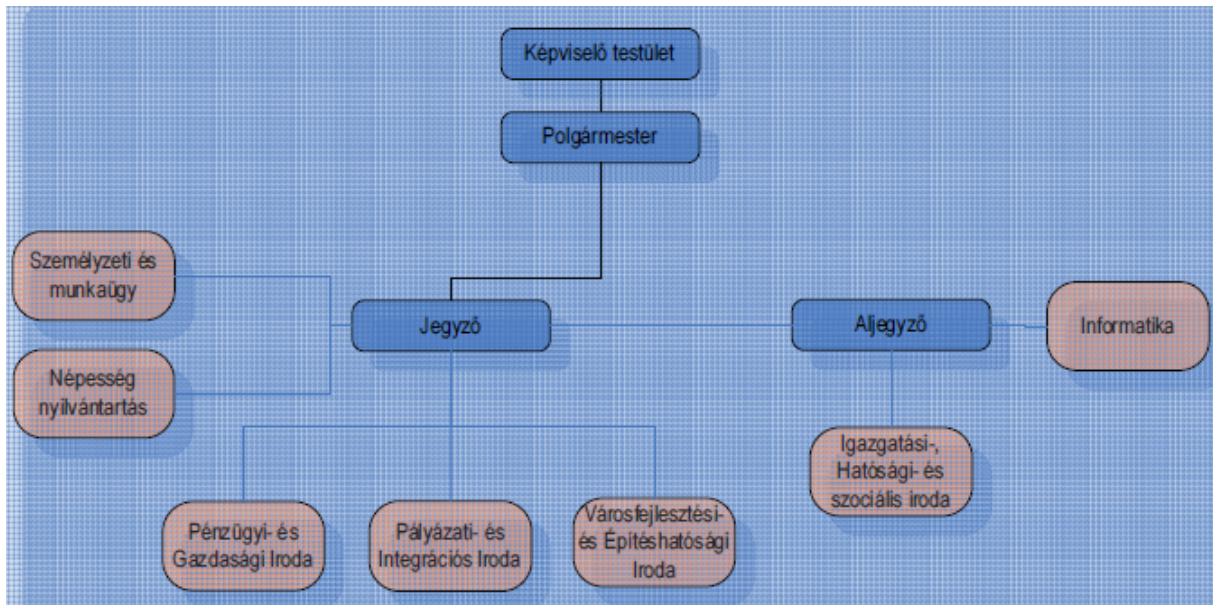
Képviselő testület

Polgármester

Személyzeti és munkaügy

Népesség nyilvántartás

Jegyző

Aljegyző

Informatika

Igazgatási-, Hatósági- és szociális iroda

Pénzügyi- és Gazdasági Iroda

Pályázati- és Integrációs Iroda

Városfejlesztési- és Építéshatósági Iroda